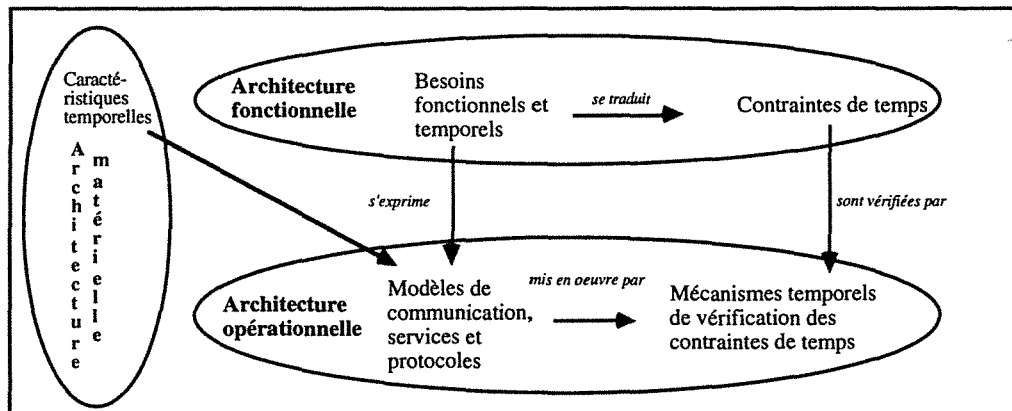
Caractéristiques temporelles

Architecture matérielle

Architecture fonctionnelle

Besoins fonctionnels et temporels

se traduit

Contraintes de temps

s'exprime

sont vérifiées par

Architecture opérationnelle

Modèles de communication, services et protocoles

mis en oeuvre par

Mécanismes temporels de vérification des contraintes de temps